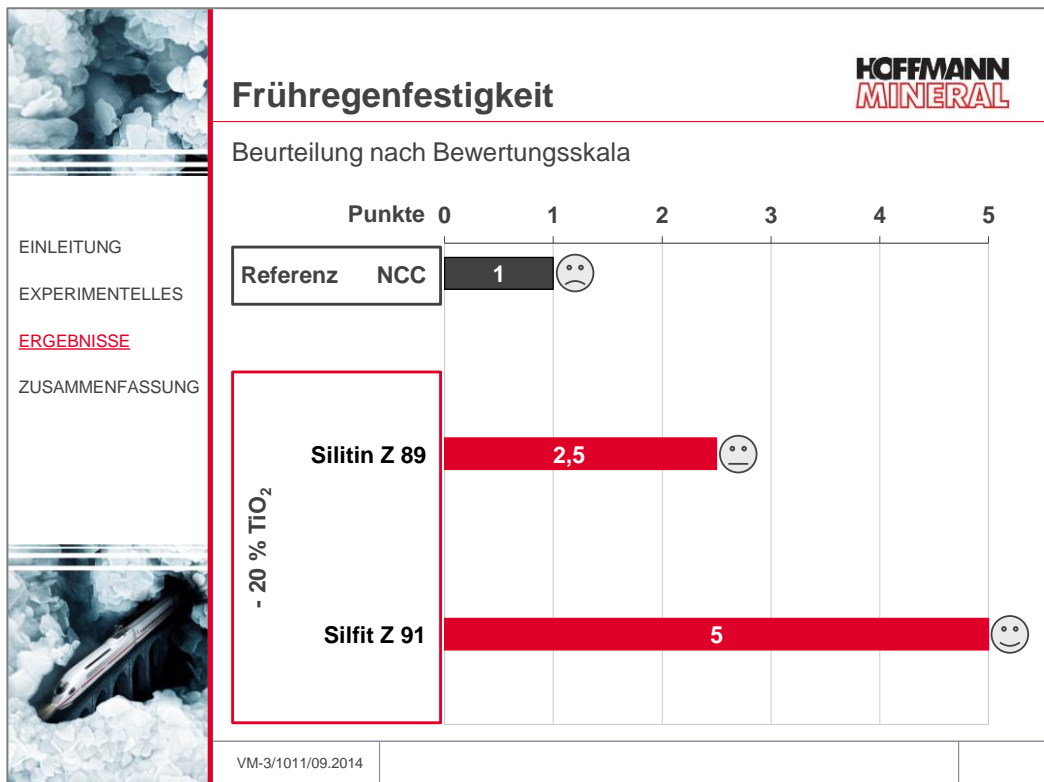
Frühregenfestigkeit

HOFFMANN MINERAL

Beurteilung nach Bewertungsskala

EINLEITUNG

EXPERIMENTELLES

ERGEBNISSE

ZUSAMMENFASSUNG

Punkte 0 1 2 3 4 5

Referenz NCC 1

- 20 % $TiO_2$

Silitin Z 89 2,5

Silfit Z 91 5

VM-3/1011/09.2014